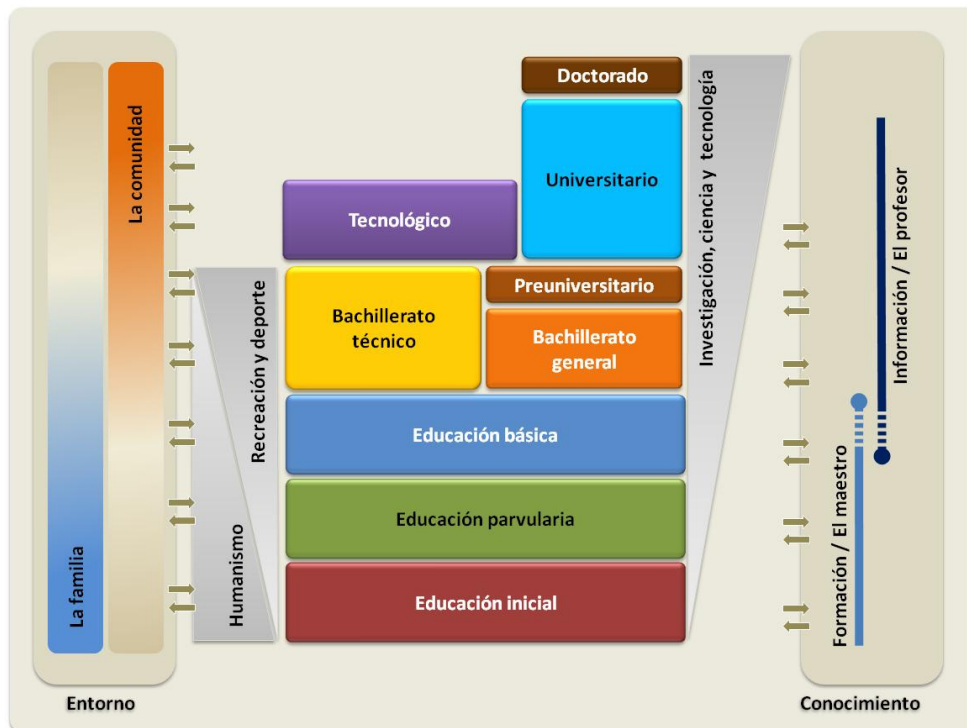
La familia

La comunidad

Entorno

Humanismo

Recreación y deporte

Doctorado

Universitario

Tecnológico

Preuniversitario

Bachillerato técnico

Bachillerato general

Educación básica

Educación parvularia

Educación inicial

Investigación, ciencia y tecnología

Formación / El maestro

Información / El profesor

Conocimiento